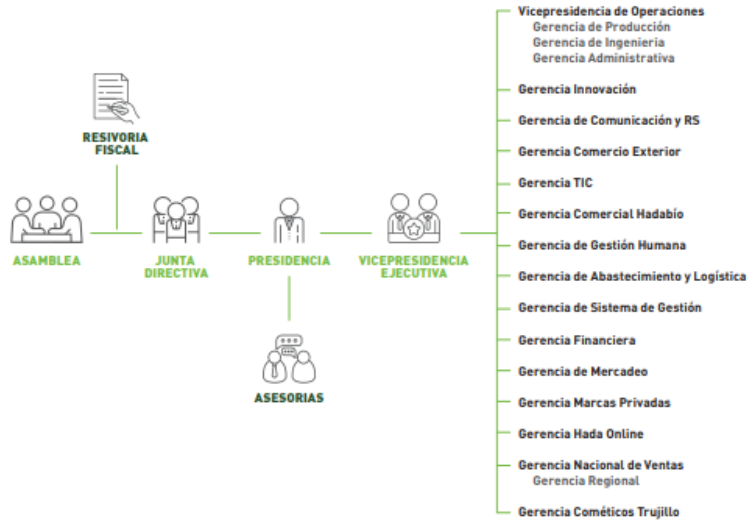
RESIVORIA FISCAL

ASAMBLEA

JUNTA DIRECTIVA

PRESIDENCIA

VICEPRESIDENCIA EJECUTIVA

ASESORIAS

Vicepresidencia de Operaciones
Gerencia de Producción
Gerencia de Ingeniería
Gerencia Administrativa

Gerencia Innovación

Gerencia de Comunicación y RS

Gerencia Comercio Exterior

Gerencia TIC

Gerencia Comercial Hadabío

Gerencia de Gestión Humana

Gerencia de Abastecimiento y Logística

Gerencia de Sistema de Gestión

Gerencia Financiera

Gerencia de Mercadeo

Gerencia Marcas Privadas

Gerencia Hada Online

Gerencia Nacional de Ventas
Gerencia Regional

Gerencia Cométicos Trujillo